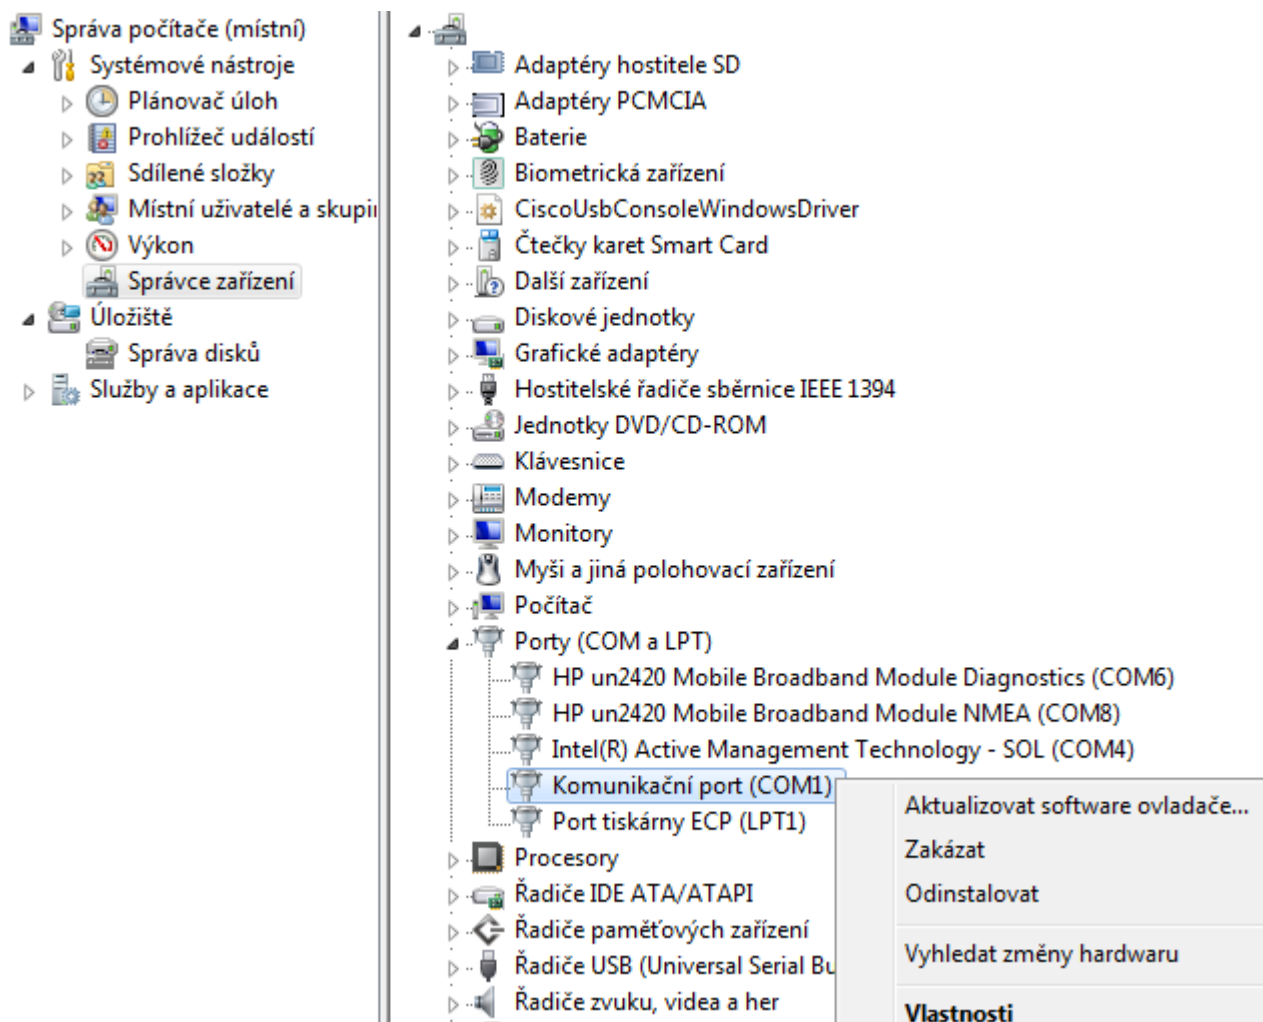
Správa počítače (místní)
Systémové nástroje
Plánovač úloh
Prohlížeč událostí
Sdílené složky
Místní uživatelé a skupi
Výkon
Správce zařízení
Úložiště
Správa disků
Služby a aplikace

Adaptéry hostitele SD
Adaptéry PCMCIA
Baterie
Biometrická zařízení
CiscoUsbConsoleWindowsDriver
Čtečky karet Smart Card
Další zařízení
Diskové jednotky
Grafické adaptéry
Hostitelské řadiče sběrnice IEEE 1394
Jednotky DVD/CD-ROM
Klávesnice
Modemy
Monitory
Myši a jiná polohovací zařízení
Počítač
Porty (COM a LPT)
HP un2420 Mobile Broadband Module Diagnostics (COM6)
HP un2420 Mobile Broadband Module NMEA (COM8)
Intel(R) Active Management Technology - SOL (COM4)
Komunikační port (COM1)
Port tiskárny ECP (LPT1)
Procesory
Řadiče IDE ATA/ATAPI
Řadiče paměťových zařízení
Řadiče USB (Universal Serial Bu
Řadiče zvuku, videa a her

Aktualizovat software ovladače...
Zakázat
Odinstalovat
Vyhledat změny hardwaru
Vlastnosti